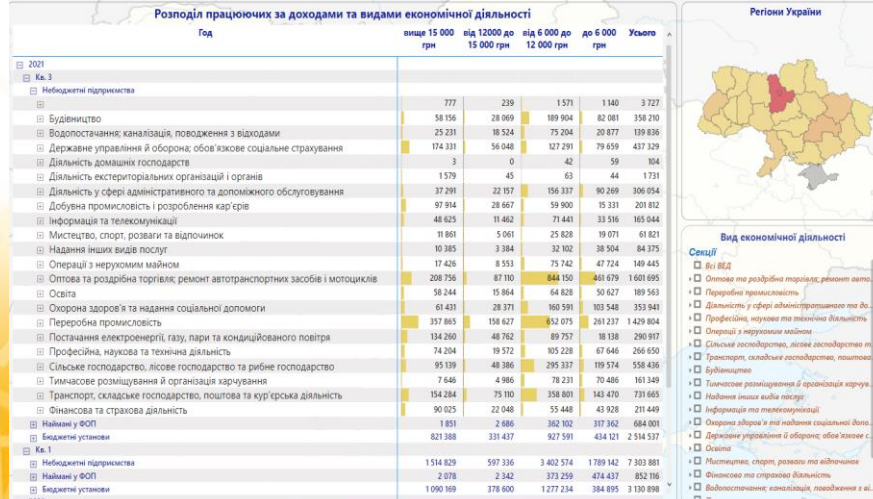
Розподіл працюючих за доходами та видами економічної діяльності

| Год | вище 15 000 грн | від 12000 до 15 000 грн | від 6 000 до 12 000 грн | до 6 000 грн | Усього |
|---|---|---|---|---|---|
| 2021 | | | | | |
| Кв. 3 | | | | | |
| Небюджетні підприємства | | | | | |
| | 777 | 239 | 1 571 | 1 140 | 3 727 |
| Будівництво | 58 156 | 28 069 | 189 904 | 82 081 | 358 210 |
| Водопостачання; каналізація, поводження з відходами | 25 231 | 18 524 | 75 204 | 20 877 | 139 836 |
| Державне управління й оборона; обов'язкове соціальне страхування | 174 331 | 56 048 | 127 291 | 79 659 | 437 329 |
| Діяльність домашніх господарств | 3 | 0 | 42 | 59 | 104 |
| Діяльність екстериторіальних організацій і органів | 1 579 | 45 | 63 | 44 | 1 731 |
| Діяльність у сфері адміністративного та допоміжного обслуговування | 37 291 | 22 157 | 156 337 | 90 269 | 306 054 |
| Добувна промисловість і розроблення кар'єрів | 97 914 | 28 667 | 59 900 | 15 331 | 201 812 |
| Інформація та телекомунікації | 48 625 | 11 462 | 71 441 | 33 516 | 165 044 |
| Мистецтво, спорт, розваги та відпочинок | 11 861 | 5 061 | 25 828 | 19 071 | 61 821 |
| Надання інших видів послуг | 10 385 | 3 384 | 32 102 | 38 504 | 84 375 |
| Операції з нерухомим майном | 17 426 | 8 553 | 75 742 | 47 724 | 149 445 |
| Оптова та роздрібна торгівля; ремонт автотранспортних засобів і мотоциклів | 208 756 | 87 110 | 844 150 | 461 679 | 1 601 695 |
| Освіта | 58 244 | 15 864 | 64 828 | 50 627 | 189 563 |
| Охорона здоров'я та надання соціальної допомоги | 61 431 | 28 371 | 160 591 | 103 548 | 353 941 |
| Переробна промисловість | 357 865 | 158 627 | 652 075 | 261 237 | 1 429 804 |
| Постачання електроенергії, газу, пари та кондиційованого повітря | 134 260 | 48 762 | 89 757 | 18 138 | 290 917 |
| Професійна, наукова та технічна діяльність | 74 204 | 19 572 | 105 228 | 67 646 | 266 650 |
| Сільське господарство, лісове господарство та рибне господарство | 95 139 | 48 386 | 295 337 | 119 574 | 558 436 |
| Тимчасове розміщування й організація харчування | 7 646 | 4 986 | 78 231 | 70 486 | 161 349 |
| Транспорт, складське господарство, поштова та кур'єрська діяльність | 154 284 | 75 110 | 358 801 | 143 470 | 731 665 |
| Фінансова та страхова діяльність | 90 025 | 22 048 | 55 448 | 43 928 | 211 449 |
| Наймані у ФОП | 1 851 | 2 686 | 362 102 | 317 362 | 684 001 |
| Бюджетні установи | 821 388 | 331 437 | 927 591 | 434 121 | 2 514 537 |
| Кв. 1 | | | | | |
| Небюджетні підприємства | 1 514 829 | 597 336 | 3 402 574 | 1 789 142 | 7 303 881 |
| Найманi у ФОП | 2 078 | 2 342 | 373 259 | 474 437 | 852 116 |
| Бюджетні установи | 1 090 169 | 378 600 | 1 277 234 | 384 895 | 3 130 898 |

Регіони України

Вид економічної діяльності

Секції
Всі ВЕД
Оптова та роздрібна торгівля; ремонт ав...
Переробна промисловість
Діяльність у сфері адміністративного та до...
Професійна, наукова та технічна діяльність
Операції з нерухомим майном
Сільське господарство, лісове господарство та...
Транспорт, складське господарство, поштова...
Будівництво
Тимчасове розміщування й організація харчув...
Надання інших видів послуг
Інформація та телекомунікації
Охорона здоров'я та надання соціальної допо...
Державне управління й оборона; обов'язкове с...
Освіта
Мистецтво, спорт, розваги та відпочинок
Фінансова та страхова діяльність
Водопостачання; каналізація, поводження з в...